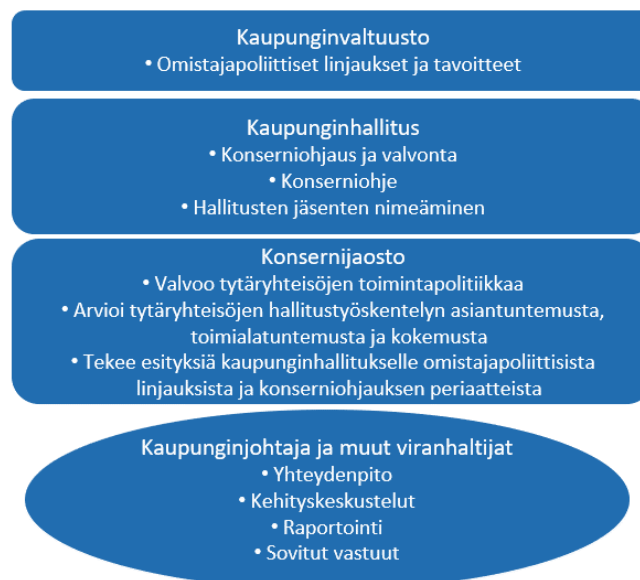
Kaupunginvaltuusto
• Omistajapoliittiset linjaukset ja tavoitteet

Kaupunginhallitus
• Konserniohjaus ja valvonta
• Konserniohje
• Hallitusten jäsenten nimeäminen

Konsernijaosto
• Valvoo tytäryhteisöjen toimintapolitiikkaa
• Arvioi tytäryhteisöjen hallitustyöskentelyn asiantuntemusta, toimialatuntemusta ja kokemusta
• Tekee esityksiä kaupunginhallitukselle omistajapoliittisista linjauksista ja konserniohjauksen periaatteista

Kaupunginjohtaja ja muut viranhaltijat
• Yhteydenpito
• Kehityskeskustelut
• Raportointi
• Sovitut vastuut